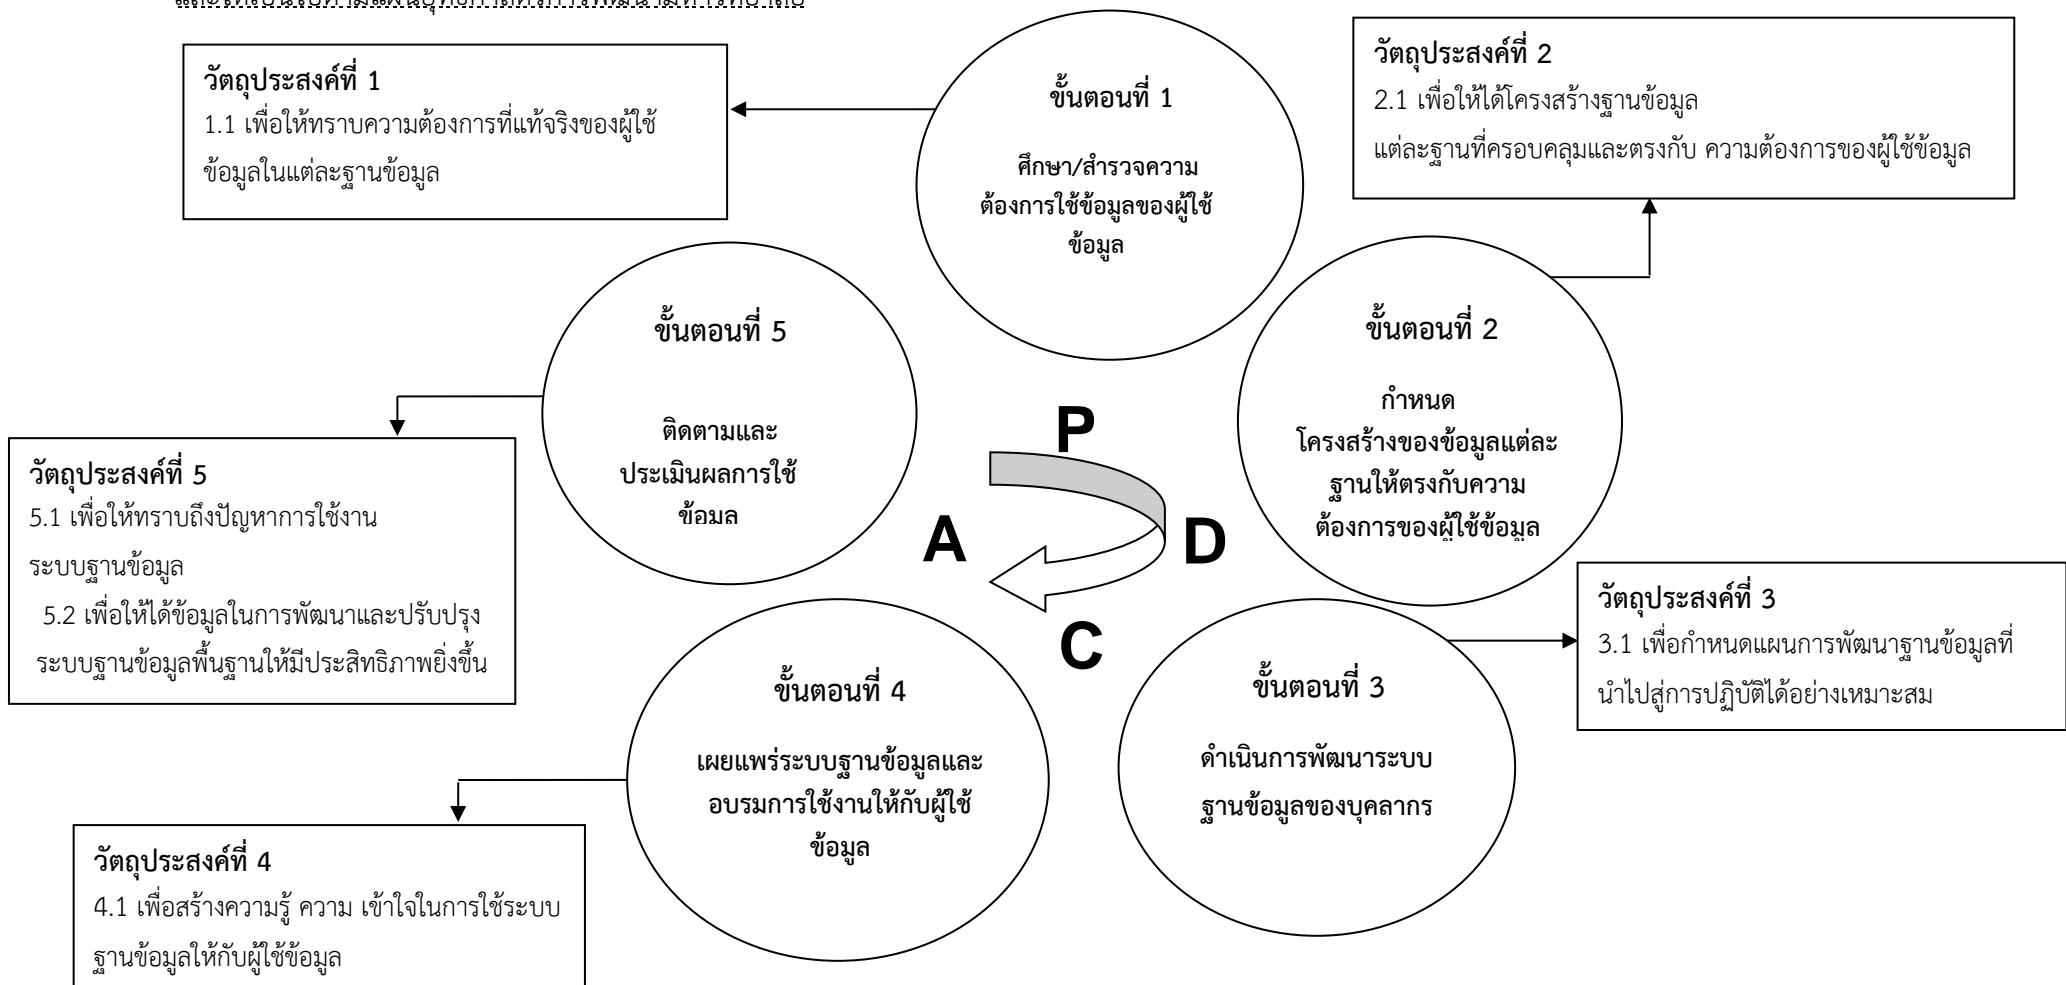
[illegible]

วัตถุประสงค์ที่ 1
1.1 เพื่อให้ทราบความต้องการที่แท้จริงของผู้ใช้ข้อมูลในแต่ละฐานข้อมูล

ขั้นตอนที่ 1
ศึกษา/สำรวจความต้องการใช้ข้อมูลของผู้ใช้ข้อมูล

วัตถุประสงค์ที่ 2
2.1 เพื่อให้ได้โครงสร้างฐานข้อมูลแต่ละฐานที่ครอบคลุมและตรงกับ ความต้องการของผู้ใช้ข้อมูล

ขั้นตอนที่ 5
ติดตามและประเมินผลการใช้ข้อมล

ขั้นตอนที่ 2
กำหนดโครงสร้างของข้อมูลแต่ละฐานให้ตรงกับความต้องการของผู้ใช้ข้อมูล

P

D

A

C

วัตถุประสงค์ที่ 5
5.1 เพื่อให้ทราบถึงปัญหาการใช้งานระบบฐานข้อมูล
5.2 เพื่อให้ได้ข้อมูลในการพัฒนาและปรับปรุงระบบฐานข้อมูลพื้นฐานให้มีประสิทธิภาพยิ่งขึ้น

วัตถุประสงค์ที่ 3
3.1 เพื่อกำหนดแผนการพัฒนาฐานข้อมูลที่นำไปสู่การปฏิบัติได้อย่างเหมาะสม

ขั้นตอนที่ 4
เผยแพร่ระบบฐานข้อมูลและอบรมการใช้งานให้กับผู้ใช้ข้อมูล

ขั้นตอนที่ 3
ดำเนินการพัฒนาระบบฐานข้อมูลของบุคลากร

วัตถุประสงค์ที่ 4
4.1 เพื่อสร้างความรู้ ความ เข้าใจในการใช้ระบบฐานข้อมูลให้กับผู้ใช้ข้อมูล